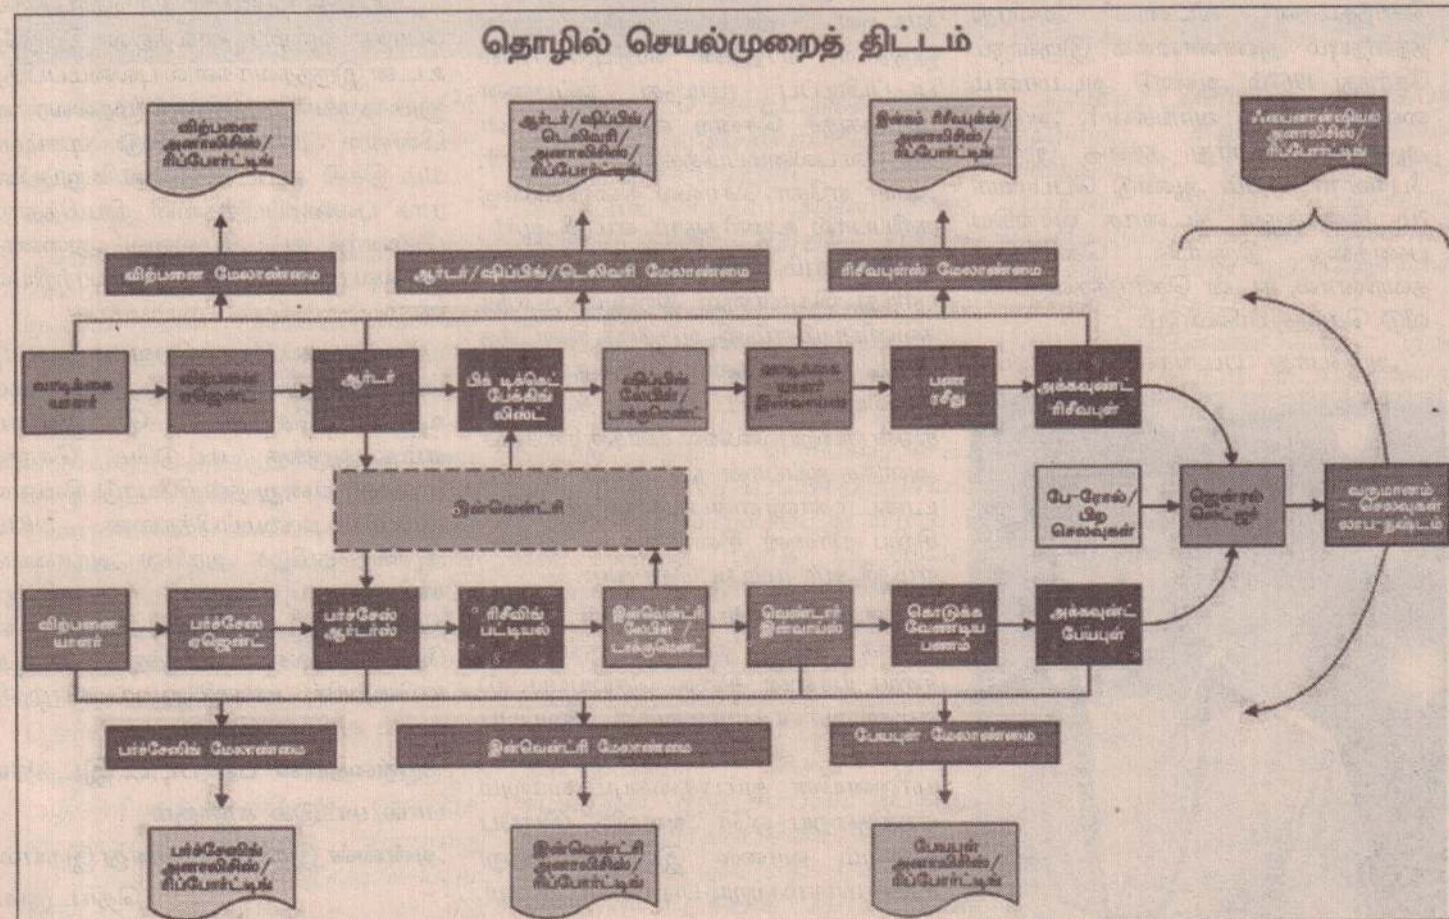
தொழில் செயல்முறைத் திட்டம்

விற்பனை அனாலிசிஸ்/ ரிப்போர்ட்டுகள்

ஆர்டர்/ஷிப்பிங்/ டெலிவரி அனாலிசிஸ்/ ரிப்போர்ட்டுகள்

இன்கம் ரிசீவபுள்ஸ்/ அனாலிசிஸ்/ ரிப்போர்ட்டுகள்

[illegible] அனாலிசிஸ்/ ரிப்போர்ட்டுகள்

விற்பனை மேலாண்மை

ஆர்டர்/ஷிப்பிங்/டெலிவரி மேலாண்மை

ரிசீவபுள்ஸ் மேலாண்மை

வாடிக்கை யாளர்

விற்பனை ஏஜென்ட்

ஆர்டர்

பிக் டிக்கெட் பேக்கிங் லிஸ்ட்

ஷிப்பிங் லேபிள்/ டாகுமென்ட்

வாடிக்கை யாளர் இன்வாய்ஸ்

பண ரசீது

அக்கவுண்ட் ரிசீவபுள்

இன்வென்ட்ரி

பே-ரோல்/ பிற செலவுகள்

ஜெனரல் லெட்ஜர்

வருமானம் - செலவுகள் லாப-நஷ்டம்

விற்பனை யாளர்

பர்ச்சேஸ் ஏஜென்ட்

பர்ச்சேஸ் ஆர்டர்ஸ்

ரிசீவிங் பட்டியல்

இன்வென்ட்ரி லேபிள் / டாகுமென்ட்

வென்டார் இன்வாய்ஸ்

கொடுக்க வேண்டிய பணம்

அக்கவுண்ட் பேயபுள்

பர்ச்சேஸிங் மேலாண்மை

இன்வென்ட்ரி மேலாண்மை

பேயபுள் மேலாண்மை

பர்ச்சேஸிங் அனாலிசிஸ்/ ரிப்போர்ட்டுகள்

இன்வென்ட்ரி அனாலிசிஸ்/ ரிப்போர்ட்டுகள்

பேயபுள் அனாலிசிஸ்/ ரிப்போர்ட்டுகள்